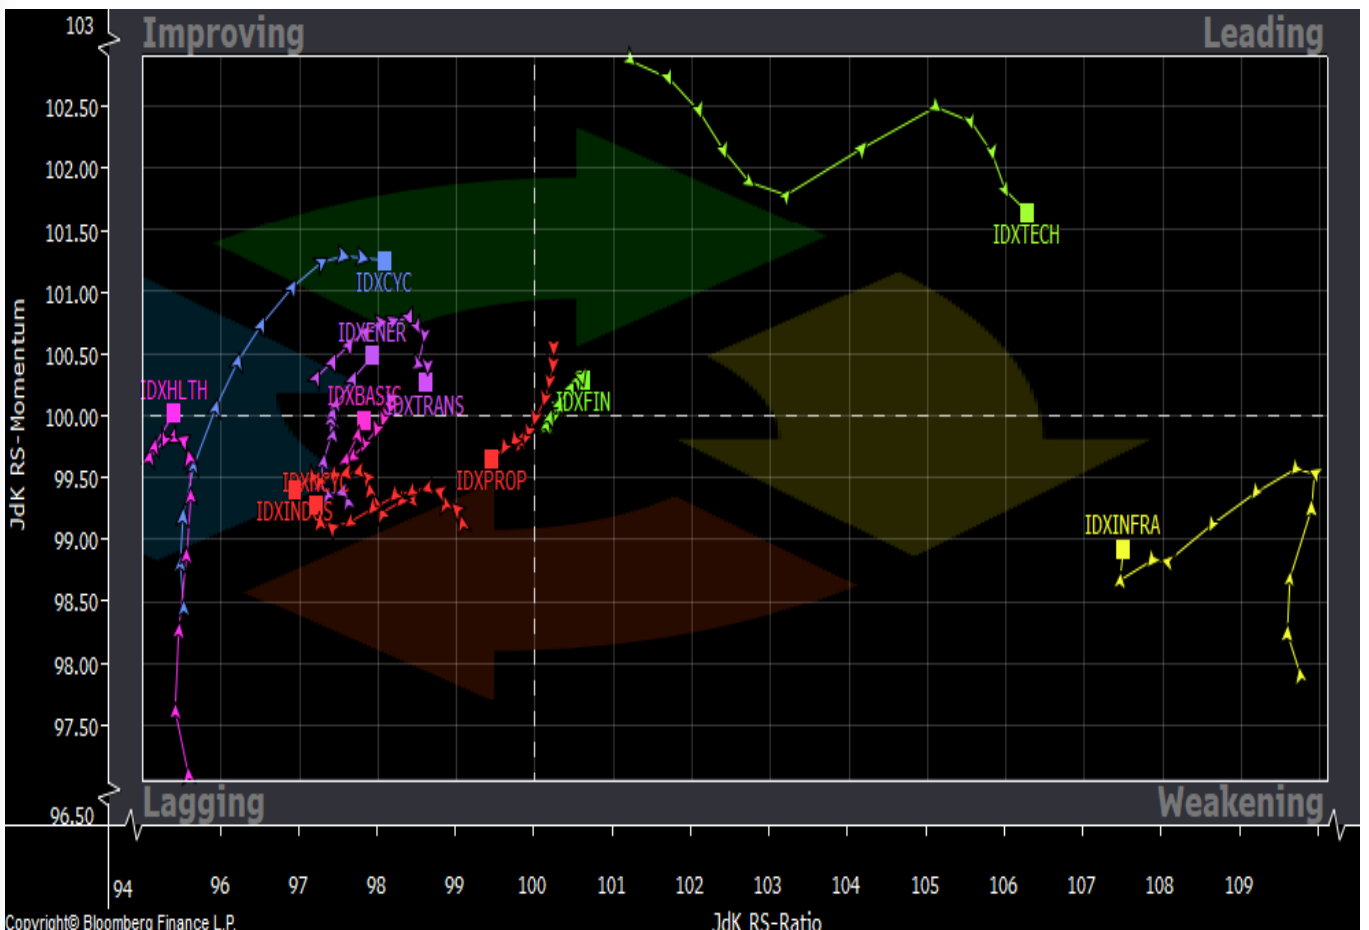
Improving

Leading

Lagging

Weakening

103
102.50
102.00
101.50
101.00
100.50
100.00
99.50
99.00
98.50
98.00
97.50
96.50

JdK RS-Momentum

IDXTECH
IDXCYC
IDXENER
IDXHLTH
IDXBASIC
IDXTRANS
IDXFIN
IDXNCYC
IDXINDUS
IDXPROP
IDXINFRA

94
96
97
98
99
100
101
102
103
104
105
106
107
108
109

JdK RS-Ratio

Copyright© Bloomberg Finance L.P.